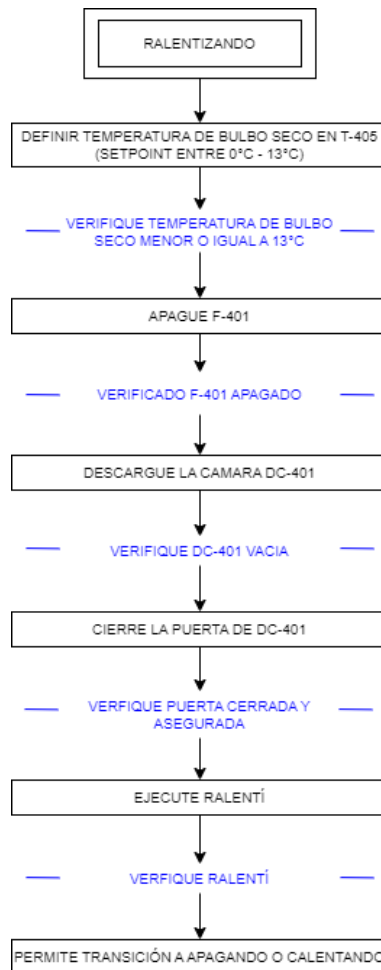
RALENTIZANDO

DEFINIR TEMPERATURA DE BULBO SECO EN T-405 (SETPOINT ENTRE 0°C - 13°C)

VERIFIQUE TEMPERATURA DE BULBO SECO MENOR O IGUAL A 13°C

APAGUE F-401

VERIFICADO F-401 APAGADO

DESCARGUE LA CAMARA DC-401

VERIFIQUE DC-401 VACIA

CIERRE LA PUERTA DE DC-401

VERFIQUE PUERTA CERRADA Y ASEGURADA

EJECUTE RALENTÍ

VERFIQUE RALENTÍ

PERMITE TRANSICIÓN A APAGANDO O CALENTANDO